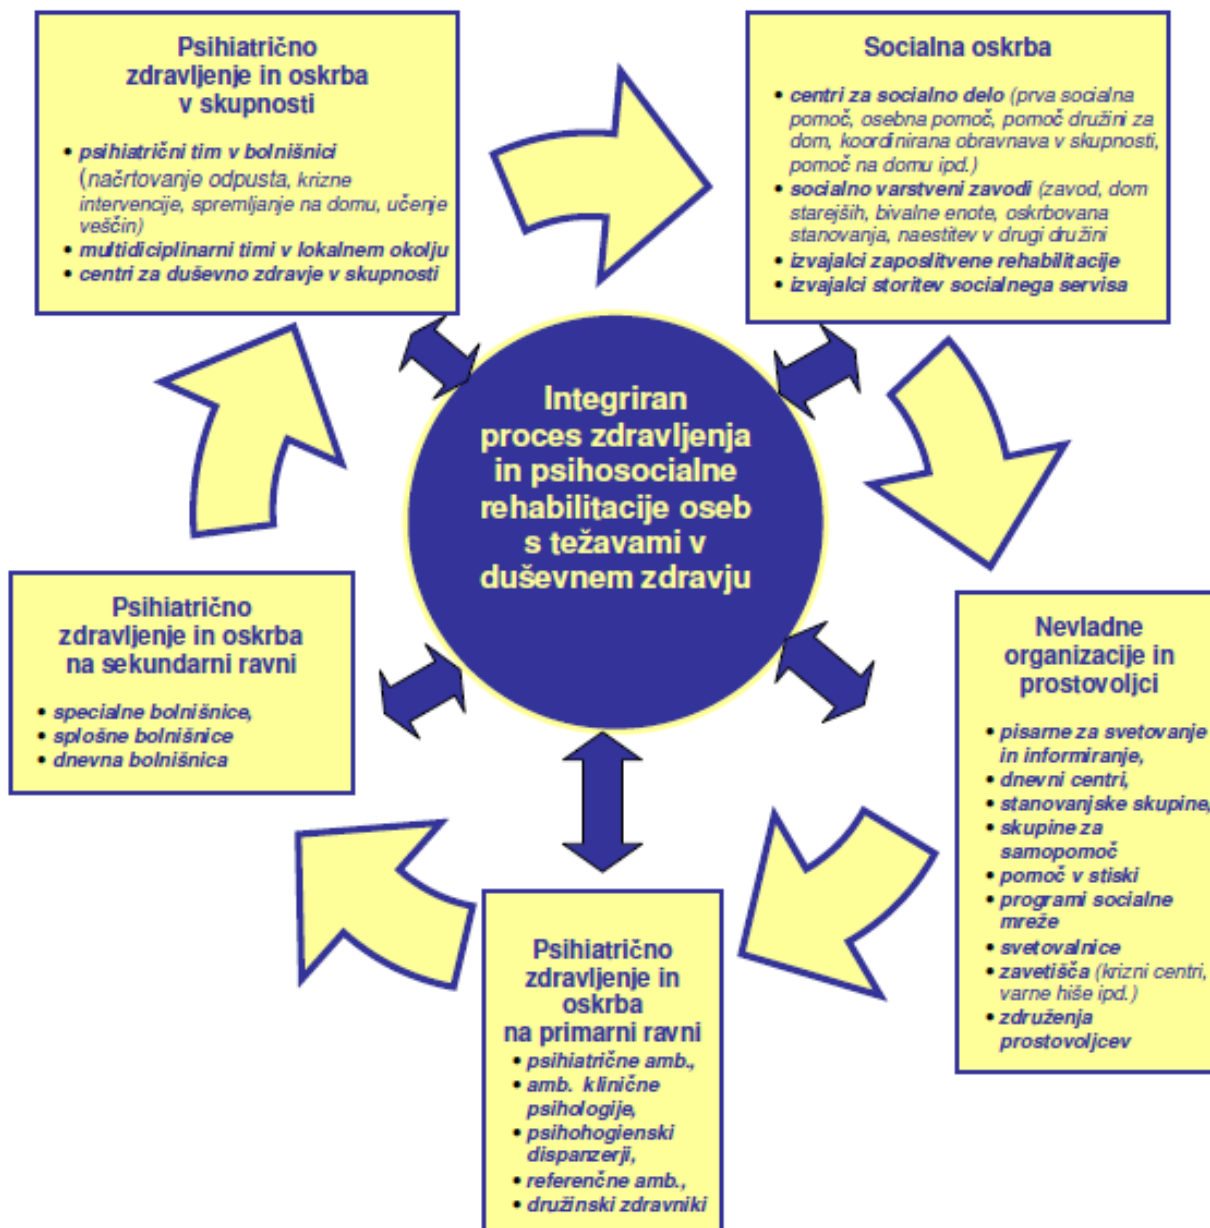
Psihiatrično zdravljenje in oskrba v skupnosti

• psihiatrični tim v bolnišnici (načrtovanje odpusta, krizne intervencije, spremljanje na domu, učenje veščin)
• multidiciplinarni timi v lokalnem okolju
• centri za duševno zdravje v skupnosti

Socialna oskrba

• centri za socialno delo (prva socialna pomoč, osebna pomoč, pomoč družini za dom, koordinirana obravnava v skupnosti, pomoč na domu ipd.)
• socialno varstveni zavodi (zavod, dom starejših, bivalne enote, oskrbovana stanovanja, naestitev v drugi družini
• izvajalci zaposlitvene rehabilitacije
• izvajalci storitev socialnega servisa

Integriran proces zdravljenja in psihosocialne rehabilitacije oseb s težavami v duševnem zdravju

Psihiatrično zdravljenje in oskrba na sekundarni ravni

• specialne bolnišnice,
• splošne bolnišnice
• dnevna bolnišnica

Nevladne organizacije in prostovoljci

• pisarne za svetovanje in informiranje,
• dnevni centri,
• stanovanjske skupine,
• skupine za samopomoč
• pomoč v stiski
• programi socialne mreže
• svetovalnice
• zavetišča (krizni centri, varne hiše ipd.)
• združenja prostovoljcev

Psihiatrično zdravljenje in oskrba na primarni ravni

• psihiatrične amb.,
• amb. klinične psihologije,
• psihohogienski dispanzerji,
• referenčne amb.,
• družinski zdravniki